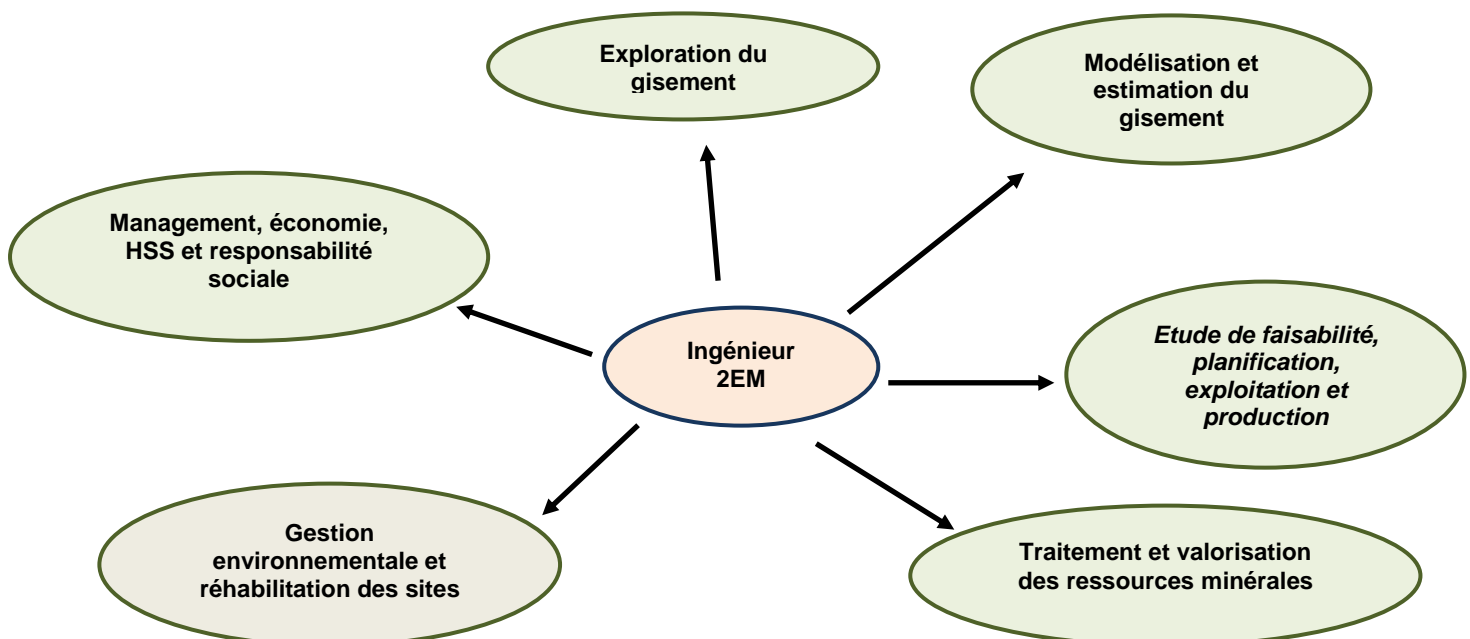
Exploration du gisement

Modélisation et estimation du gisement

Management, économie, HSS et responsabilité sociale

Ingénieur 2EM

Etude de faisabilité, planification, exploitation et production

Gestion environnementale et réhabilitation des sites

Traitement et valorisation des ressources minérales